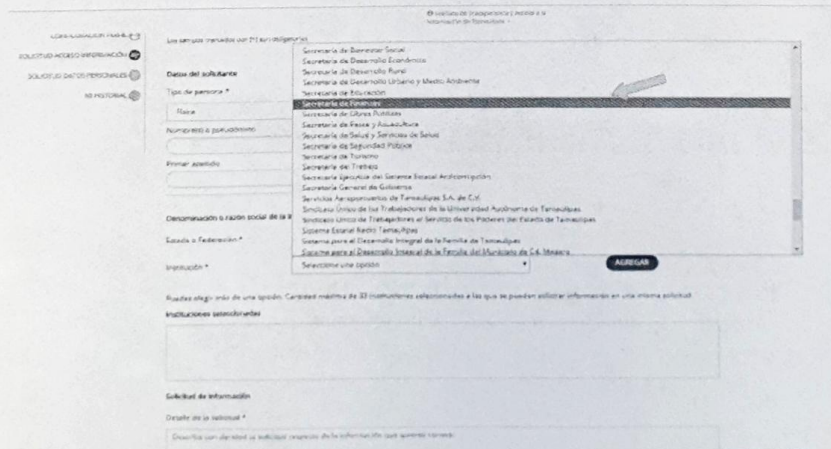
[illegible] transparencia y acceso a la información de Tamaulipas

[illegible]

SOLICITUD ACCESO INFORMACIÓN

SOLICITUD DATOS PERSONALES

MI HISTORIAL

Los campos marcados con (*) son obligatorios

Datos del solicitante

Tipo de persona *

Física

Nombre(s) o pseudónimo

Primer apellido

Denominación o razón social de la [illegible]

Estado o Federación *

Institución *

Seleccione una opción

AGREGAR

Secretaría de Bienestar Social
Secretaría de Desarrollo Económico
Secretaría de Desarrollo Rural
Secretaría de Desarrollo Urbano y Medio Ambiente
Secretaría de Educación
Secretaría de Finanzas
Secretaría de Obras Públicas
Secretaría de Pesca y Acuacultura
Secretaría de Salud y Servicios de Salud
Secretaría de Seguridad Pública
Secretaría de Turismo
Secretaría del Trabajo
Secretaría Ejecutiva del Sistema Estatal Anticorrupción
Secretaría General de Gobierno
Servicios Aeroportuarios de Tamaulipas S.A. de C.V.
Sindicato Único de los Trabajadores de la Universidad Autónoma de Tamaulipas
Sindicato Único de Trabajadores al Servicio de los Poderes del Estado de Tamaulipas
Sistema Estatal Radio Tamaulipas
Sistema para el Desarrollo Integral de la Familia de Tamaulipas
Sistema para el Desarrollo Integral de la Familia del Municipio de Cd. Mesera

Puedes elegir más de una opción. Cantidad máxima de 33 instituciones seleccionadas a las que se pueden solicitar información en una misma solicitud.

Instituciones seleccionadas

Solicitud de información

Detalle de la solicitud *

Describa con claridad la solicitud respecto de la información que quiere conocer